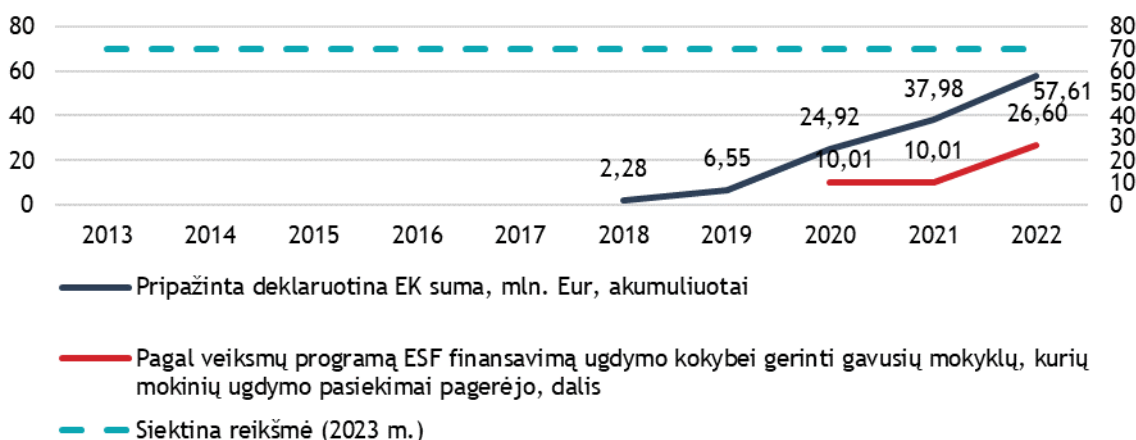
80
60
40
20
0

80
70
60
50
40
30
20
10
0

2,28
6,55
24,92
10,01
37,98
10,01
57,61
26,60

2013
2014
2015
2016
2017
2018
2019
2020
2021
2022

Pripažinta deklaruotina EK suma, mln. Eur, akumuliuotai

Pagal veiksmų programą ESF finansavimą ugdymo kokybei gerinti gavusių mokyklų, kurių mokinių ugdymo pasiekimai pagerėjo, dalis

Siektina reikšmė (2023 m.)